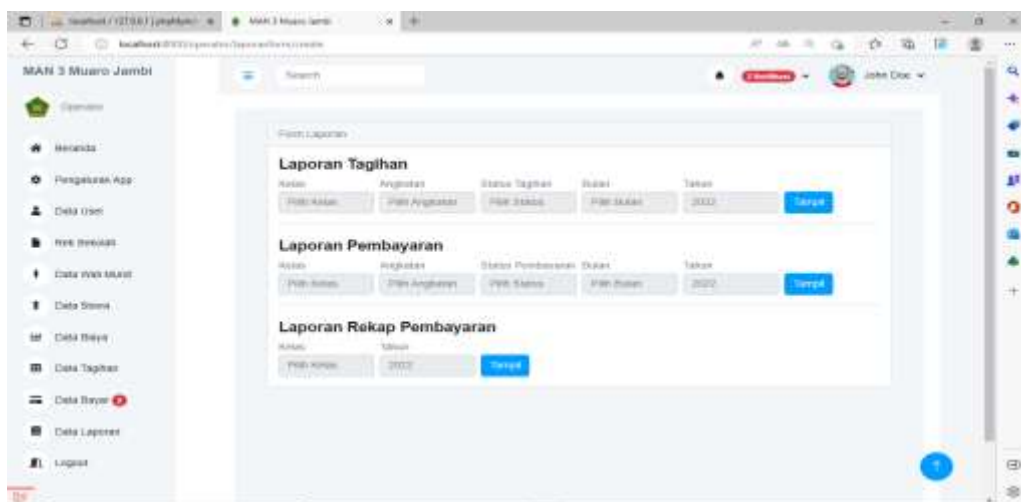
localhost / 127.0.0.1 | phpMyAdmin ×
MAN 3 Muaro Jambi ×
+
localhost:8000/operator/laporan/form/create

MAN 3 Muaro Jambi
Operator
Beranda
Pengaturan App
Data User
Wali Sekolah
Data Wali Murid
Data Siswa
Data Biaya
Data Tagihan
Data Bayar
Data Laporan
Logout

Search
John Doe

Form Laporan
Laporan Tagihan
Kelas | Angkatan | Status Tagihan | Bulan | Tahun
Pilih Kelas | Pilih Angkatan | Pilih Status | Pilih Bulan | 2022
Tampil

Laporan Pembayaran
Kelas | Angkatan | Status Pembayaran | Bulan | Tahun
Pilih Kelas | Pilih Angkatan | Pilih Status | Pilih Bulan | 2022
Tampil

Laporan Rekap Pembayaran
Kelas | Tahun
Pilih Kelas | 2022
Tampil